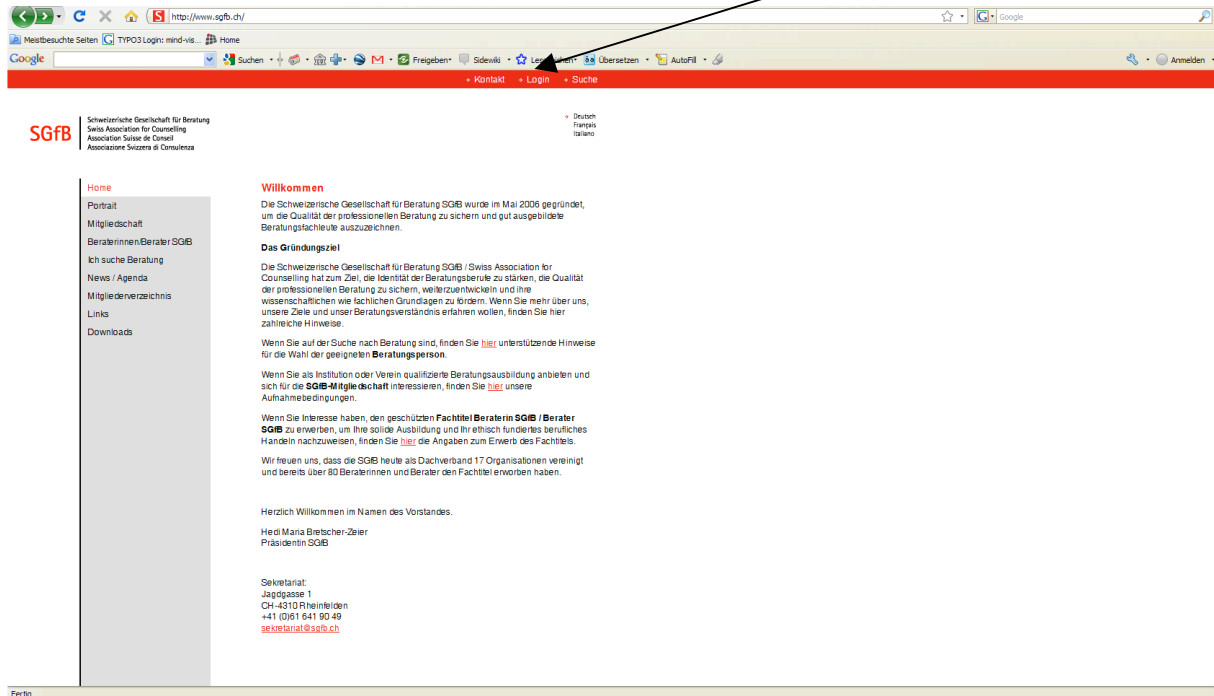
http://www.sgfb.ch/

Google

Meistbesuchte Seiten TYPO3 Login: mind-vis... Home

Google Suchen Freigeben Sidewiki Les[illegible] Übersetzen AutoFill Anmelden

+ Kontakt + Login + Suche

SGfB Schweizerische Gesellschaft für Beratung Swiss Association for Counselling Association Suisse de Conseil Associazione Svizzera di Consulenza

+ Deutsch
Français
Italiano

Home
Portrait
Mitgliedschaft
Beraterinnen/Berater SGfB
Ich suche Beratung
News / Agenda
Mitgliederverzeichnis
Links
Downloads

Willkommen

Die Schweizerische Gesellschaft für Beratung SGfB wurde im Mai 2006 gegründet, um die Qualität der professionellen Beratung zu sichern und gut ausgebildete Beratungsfachleute auszuzeichnen.

Das Gründungsziel

Die Schweizerische Gesellschaft für Beratung SGfB / Swiss Association for Counselling hat zum Ziel, die Identität der Beratungsberufe zu stärken, die Qualität der professionellen Beratung zu sichern, weiterzuentwickeln und ihre wissenschaftlichen wie fachlichen Grundlagen zu fördern. Wenn Sie mehr über uns, unsere Ziele und unser Beratungsverständnis erfahren wollen, finden Sie hier zahlreiche Hinweise.

Wenn Sie auf der Suche nach Beratung sind, finden Sie hier unterstützende Hinweise für die Wahl der geeigneten Beratungsperson.

Wenn Sie als Institution oder Verein qualifizierte Beratungsausbildung anbieten und sich für die SGfB-Mitgliedschaft interessieren, finden Sie hier unsere Aufnahmebedingungen.

Wenn Sie Interesse haben, den geschützten Fachtitel Beraterin SGfB / Berater SGfB zu erwerben, um Ihre solide Ausbildung und Ihr ethisch fundiertes berufliches Handeln nachzuweisen, finden Sie hier die Angaben zum Erwerb des Fachtitels.

Wir freuen uns, dass die SGfB heute als Dachverband 17 Organisationen vereinigt und bereits über 80 Beraterinnen und Berater den Fachtitel erworben haben.

Herzlich Willkommen im Namen des Vorstandes.

Hedi Maria Bretscher-Zeier
Präsidentin SGfB

Sekretariat:
Jagdgasse 1
CH-4310 Rheinfelden
+41 (0)61 641 90 49
sekretariat@sgfb.ch

Fertig